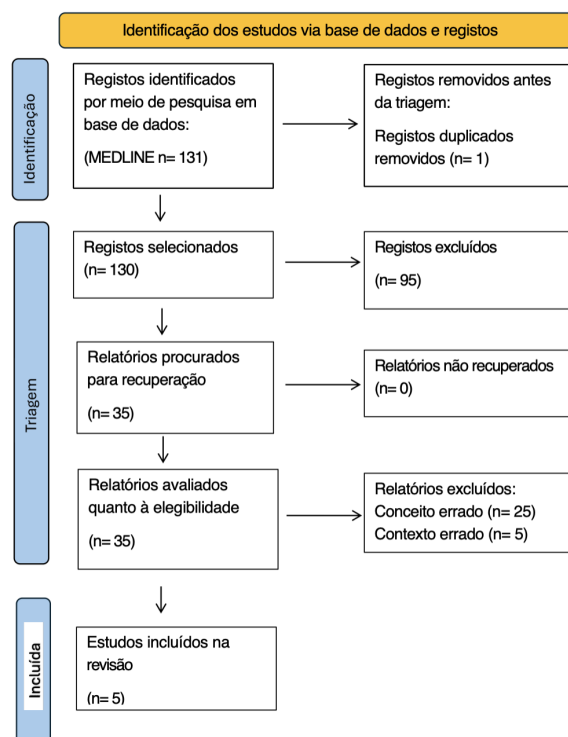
Identificação dos estudos via base de dados e registos

Identificação

Registos identificados por meio de pesquisa em base de dados:

(MEDLINE n= 131)

Registos removidos antes da triagem:

Registos duplicados removidos (n= 1)

Triagem

Registos selecionados (n= 130)

Registos excluídos

(n= 95)

Relatórios procurados para recuperação

(n= 35)

Relatórios não recuperados (n= 0)

Relatórios avaliados quanto à elegibilidade

(n= 35)

Relatórios excluídos:
Conceito errado (n= 25)
Contexto errado (n= 5)

Incluída

Estudos incluídos na revisão

(n= 5)